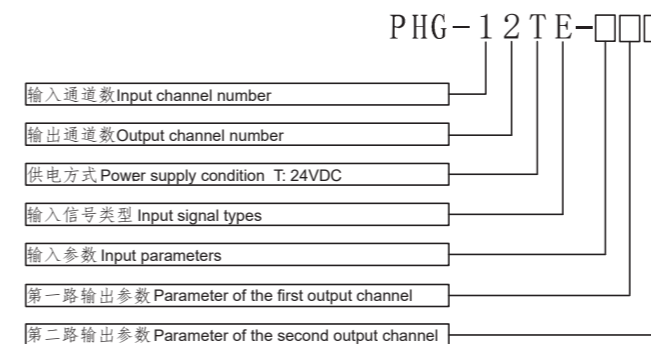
PHG-1 2 T E-□□□

输入通道数Input channel number

输出通道数Output channel number

供电方式 Power supply condition T: 24VDC

输入信号类型 Input signal types

输入参数 Input parameters

第一路输出参数 Parameter of the first output channel

第二路输出参数 Parameter of the second output channel